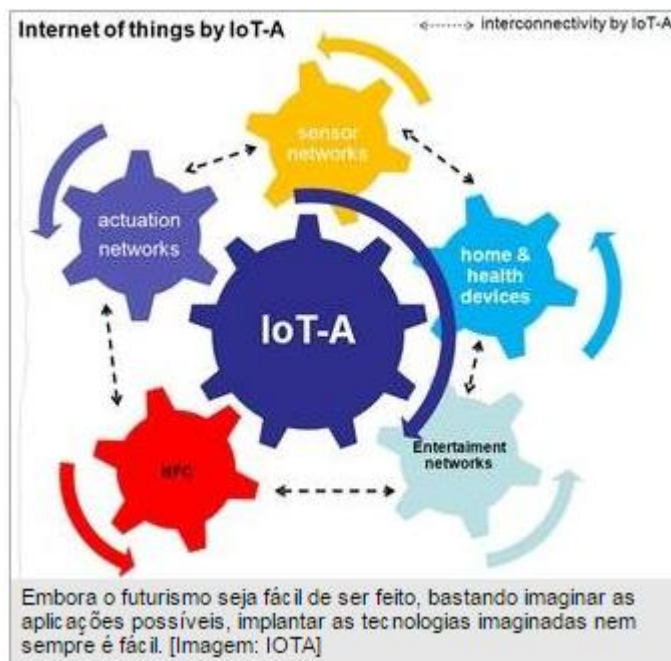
Internet of things by IoT-A

interconnectivity by IoT-A

sensor networks

actuation networks

home & health devices

IoT-A

NFC

Entertaiment networks

Embora o futurismo seja fácil de ser feito, bastando imaginar as aplicações possíveis, implantar as tecnologias imaginadas nem sempre é fácil. [Imagem: IOTA]